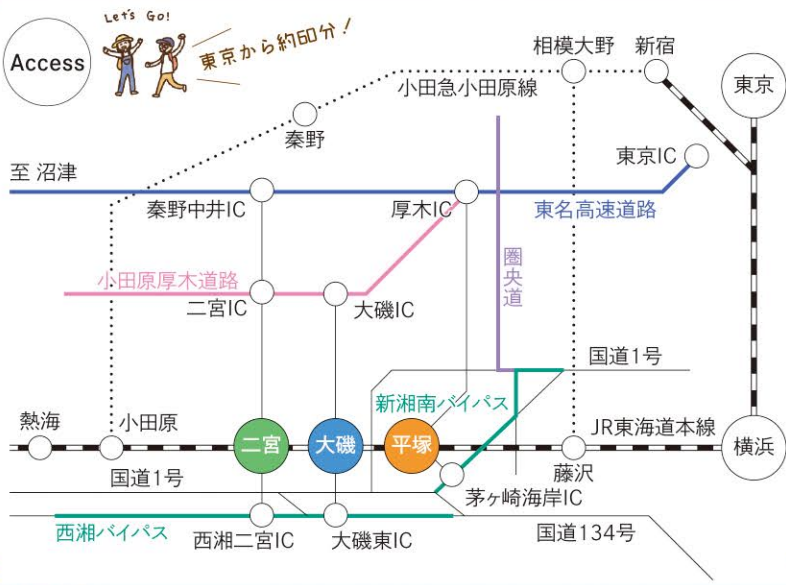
Access

Let's Go!

東京から約60分!

相模大野
新宿
東京
小田急小田原線
秦野
東京IC
至 沼津
秦野中井IC
厚木IC
東名高速道路
小田原厚木道路
圏央道
二宮IC
大磯IC
国道1号
新湘南バイパス
熱海
小田原
二宮
大磯
平塚
JR東海道本線
横浜
藤沢
国道1号
茅ヶ崎海岸IC
西湘バイパス
西湘二宮IC
大磯東IC
国道134号